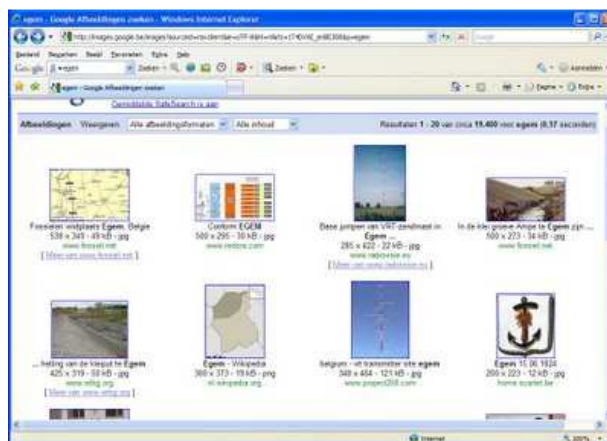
egem - Google Afbeeldingen zoeken - Windows Internet Explorer

http://images.google.be/images?source=...

Bestand Bewerken Beeld Favorieten Extra Help

Google egem Zoeken

egem - Google Afbeeldingen zoeken

Gematigde SafeSearch is aan

Afbeeldingen Weergeven Alle afbeeldingsformaten Alle inhoud

Resultaten 1 - 20 van circa 19.400 voor egem (0,37 seconden)

Fossiele windplaats Egem, Belgie
538 x 349 - 49 kB - jpg
www.fossiel.net
[ Meer van www.fossiel.net ]

Conform EGEM
500 x 295 - 38 kB - jpg
www.vedore.com

Base jumpen van VRT-zendmast in Egem ...
285 x 422 - 22 kB - jpg
www.radiovisie.eu
[ Meer van www.radiovisie.eu ]

In de klei groeve Ampe te Egem zijn ...
500 x 273 - 34 kB - jpg
www.fossiel.net

... helling van de Vlaque te Egem
425 x 319 - 58 kB - jpg
www.stfg.org
[ Meer van www.stfg.org ]

Egem - Wikipedia
360 x 373 - 19 kB - png
nl.wikipedia.org

Belgium - vrt transmitter site egem
349 x 464 - 121 kB - jpg
www.project208.com

Egem 15 06 1924
200 x 223 - 12 kB - jpg
home.scarlet.be

Internet
100%